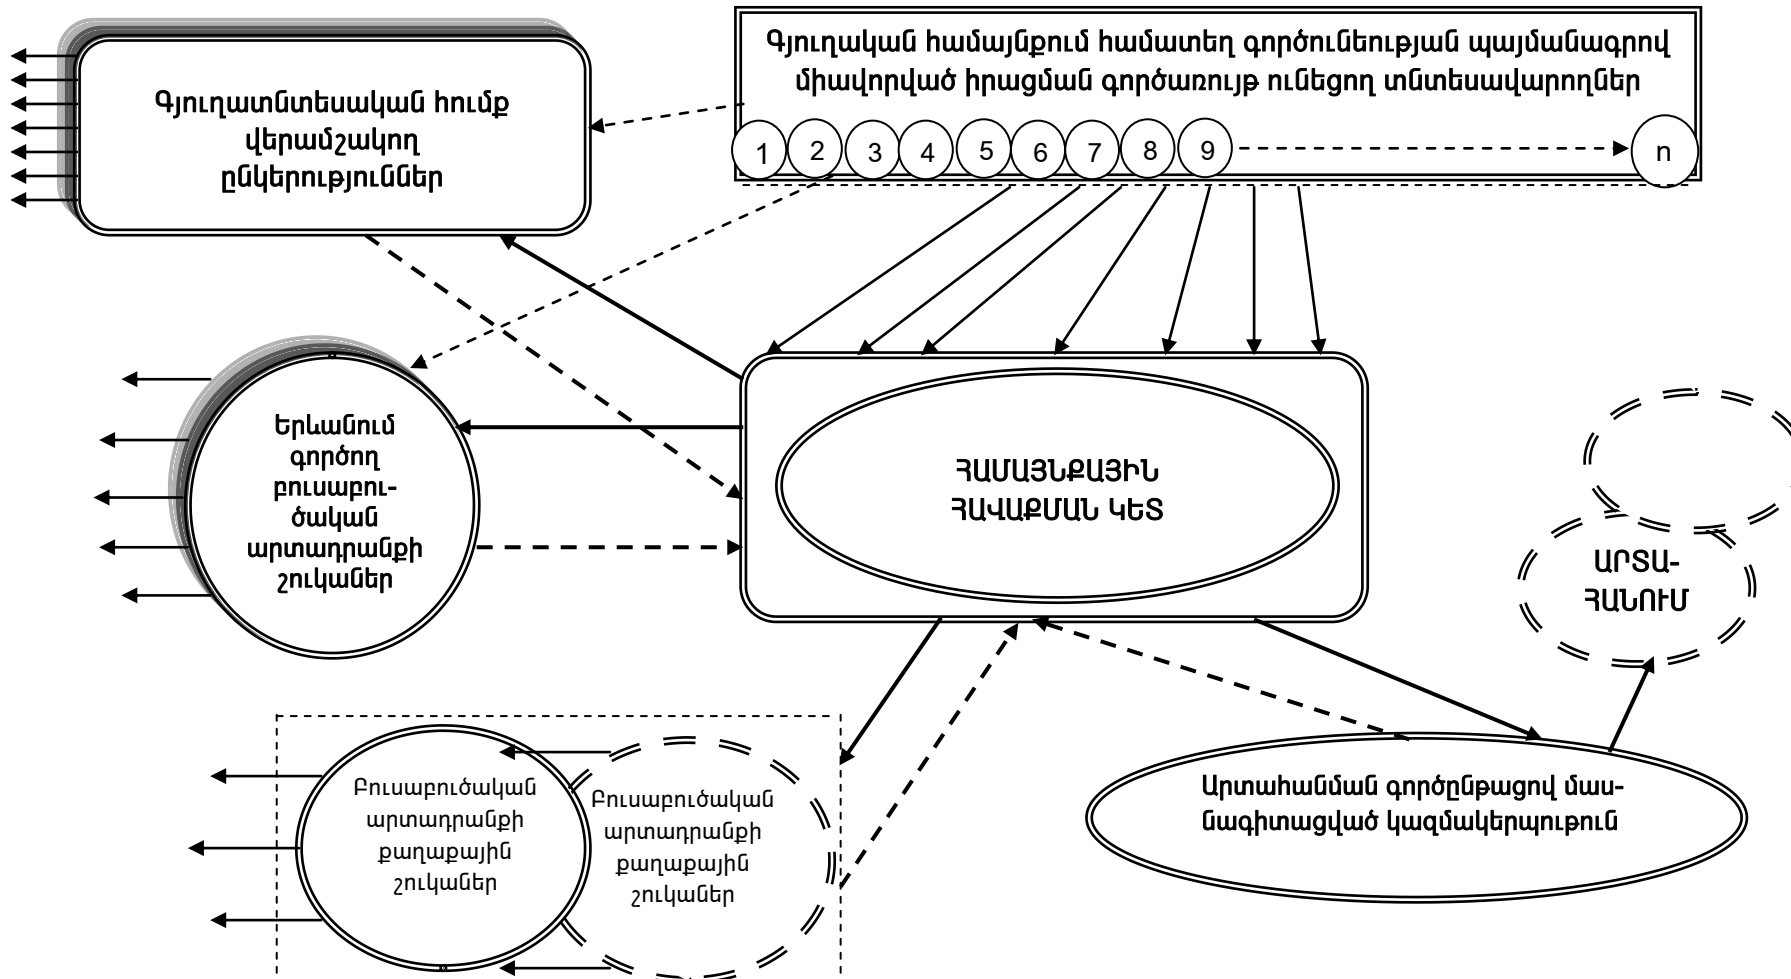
Գյուղական համայնքում համատեղ գործունեության պայմանագրով միավորված իրացման գործառույթ ունեցող տնտեսավարողներ

1 2 3 4 5 6 7 8 9 n

Գյուղատնտեսական հումք վերամշակող ընկերություններ

Երևանում գործող բուսաբուծական արտադրանքի շուկաներ

ՀԱՄԱՅՆՔԱՅԻՆ ՀԱՎԱՔՄԱՆ ԿԵՏ

ԱՐՏԱՀԱՆՈՒՄ

Բուսաբուծական արտադրանքի քաղաքային շուկաներ

Բուսաբուծական արտադրանքի քաղաքային շուկաներ

Արտահանման գործընթացով մասնագիտացված կազմակերպութուն